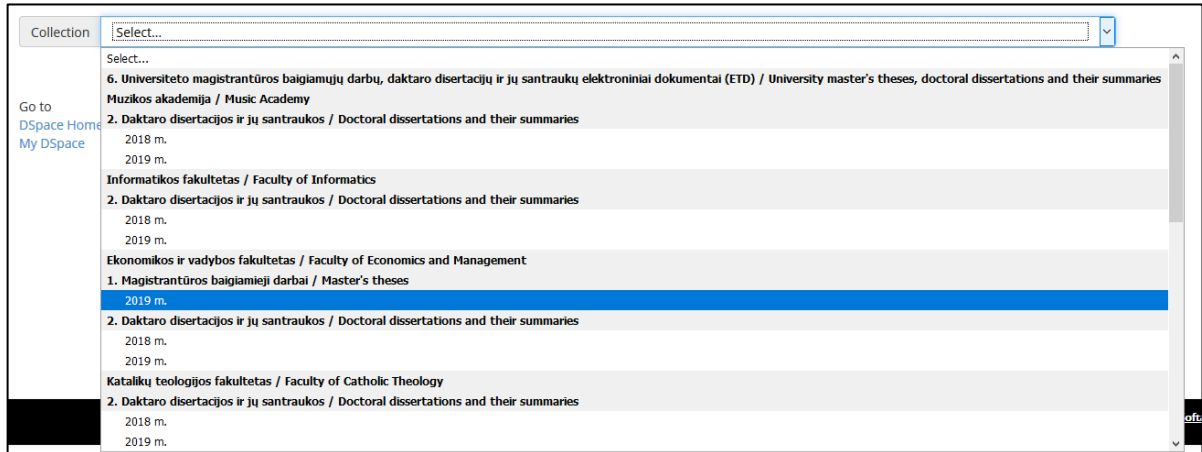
Collection Select...

Go to
DSpace Home
My DSpace

Select...
6. Universiteto magistrantūros baigiamųjų darbų, daktaro disertacijų ir jų santraukų elektroniniai dokumentai (ETD) / University master's theses, doctoral dissertations and their summaries
Muzikos akademija / Music Academy
2. Daktaro disertacijos ir jų santraukos / Doctoral dissertations and their summaries
2018 m.
2019 m.
Informatikos fakultetas / Faculty of Informatics
2. Daktaro disertacijos ir jų santraukos / Doctoral dissertations and their summaries
2018 m.
2019 m.
Ekonomikos ir vadybos fakultetas / Faculty of Economics and Management
1. Magistrantūros baigiamieji darbai / Master's theses
2019 m.
2. Daktaro disertacijos ir jų santraukos / Doctoral dissertations and their summaries
2018 m.
2019 m.
Katalikų teologijos fakultetas / Faculty of Catholic Theology
2. Daktaro disertacijos ir jų santraukos / Doctoral dissertations and their summaries
2018 m.
2019 m.